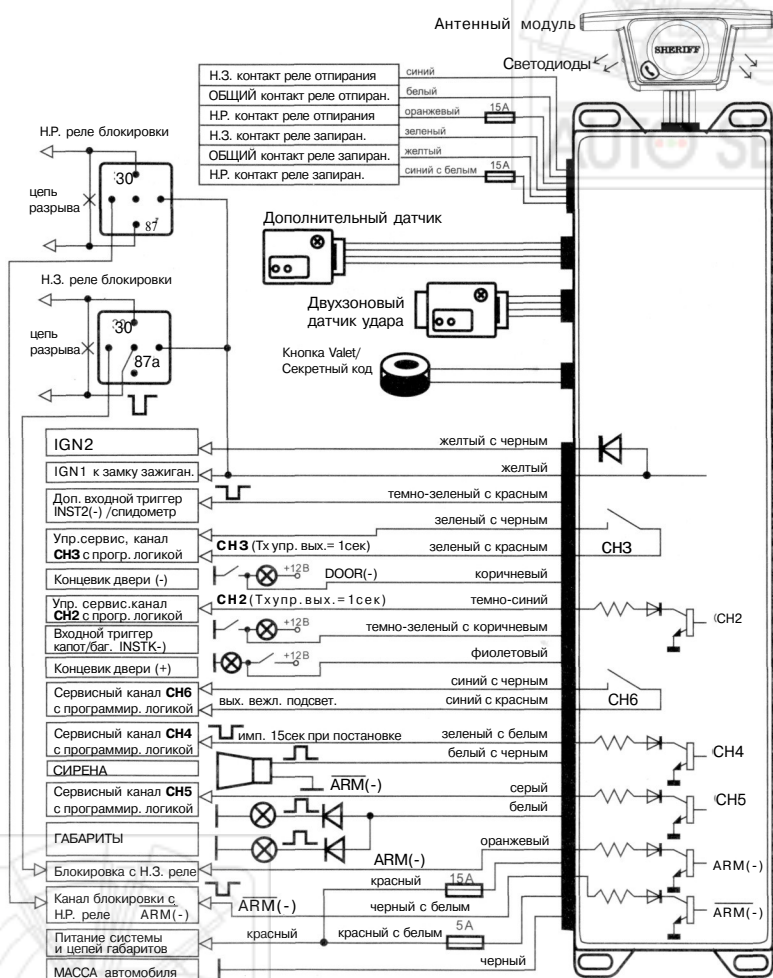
Антенный модуль
SHERIFF
Светодиоды

Н.З. контакт реле отпирания — синий
ОБЩИЙ контакт реле отпиран. — белый
Н.Р. контакт реле отпирания — оранжевый — 15А
Н.З. контакт реле запиран. — зеленый
ОБЩИЙ контакт реле запиран. — желтый
Н.Р. контакт реле запиран. — синий с белым — 15А

Н.Р. реле блокировки
цепь разрыва
30
87

Н.З. реле блокировки
цепь разрыва
30
87a

Дополнительный датчик

Двухзоновый датчик удара

Кнопка Valet/ Секретный код

IGN2 — желтый с черным
IGN1 к замку зажиган. — желтый
Доп. входной триггер INST2(-) /спидометр — темно-зеленый с красным
зеленый с черным
Упр.сервис, канал CH3 с прогр. логикой — CH3 (Тх упр. вых.= 1сек) — зеленый с красным — CH3
Концевик двери (-) — +12В — DOOR(-) — коричневый
Упр. сервис.канал CH2 с прогр. логикой — CH2 (Тхупр.вых.=1сек) — темно-синий — CH2
Входной триггер капот/баг. INSTK-) — +12В — темно-зеленый с коричневым
Концевик двери (+) — +12В — фиолетовый
синий с черным
Сервисный канал CH6 с программир. логикой — вых. вежл. подсвет. — синий с красным — CH6
Сервисный канал CH4 с программир. логикой — имп. 15сек при постановке — зеленый с белым — CH4
белый с черным
СИРЕНА
$\overline{ARM}$(-)
Сервисный канал CH5 с программир. логикой — серый — CH5
белый
ГАБАРИТЫ
оранжевый
ARM(-)
Блокировка с Н.З. реле — ARM(-)
красный — 15А
Канал блокировки с Н.Р. реле ARM(-) — $\overline{ARM}$(-) — черный с белым — $\overline{ARM}$(-)
Питание системы и цепей габаритов — красный — красный с белым — 5А
МАССА автомобиля — черный